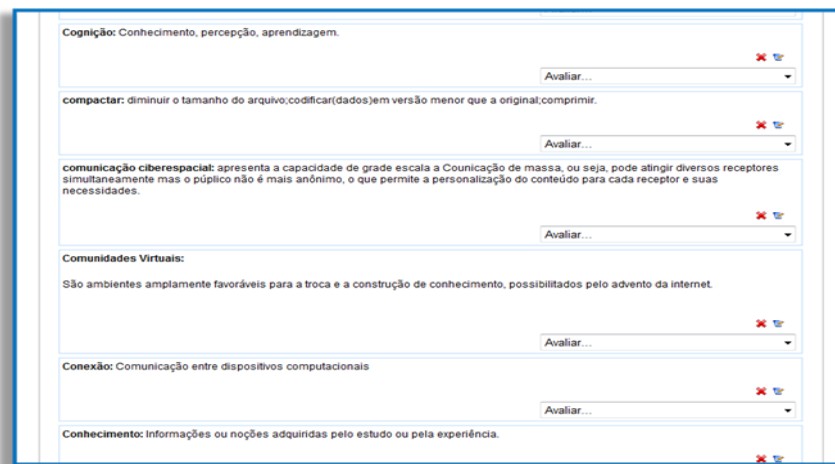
**Cognição:** Conhecimento, percepção, aprendizagem.

Avaliar...

**compactar:** diminuir o tamanho do arquivo;codificar(dados)em versão menor que a original;comprimir.

Avaliar...

**comunicação ciberespacial:** apresenta a capacidade de grade escala a Counicação de massa, ou seja, pode atingir diversos receptores simultaneamente mas o púplico não é mais anônimo, o que permite a personalização do conteúdo para cada receptor e suas necessidades.

Avaliar...

**Comunidades Virtuais:**

São ambientes amplamente favoráveis para a troca e a construção de conhecimento, possibilitados pelo advento da internet.

Avaliar...

**Conexão:** Comunicação entre dispositivos computacionais

Avaliar...

**Conhecimento:** Informações ou noções adquiridas pelo estudo ou pela experiência.